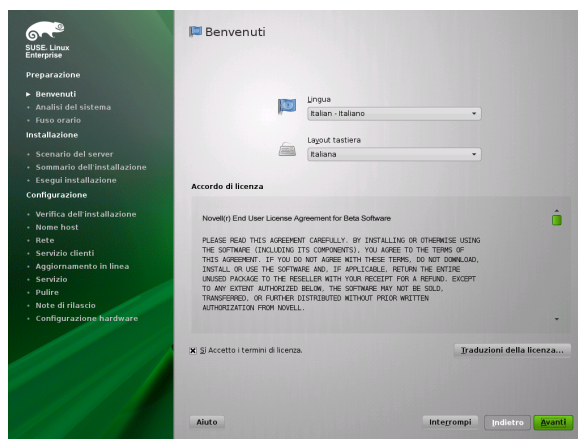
SUSE. Linux Enterprise

Preparazione

▸ Benvenuti
• Analisi del sistema
• Fuso orario

Installazione

• Scenario del server
• Sommario dell'installazione
• Esegui installazione

Configurazione

• Verifica dell'installazione
• Nome host
• Rete
• Servizio clienti
• Aggiornamento in linea
• Servizio
• Pulire
• Note di rilascio
• Configurazione hardware

Benvenuti

Lingua
Italian - Italiano

Layout tastiera
Italiana

Accordo di licenza

Novell(r) End User License Agreement for Beta Software

PLEASE READ THIS AGREEMENT CAREFULLY. BY INSTALLING OR OTHERWISE USING THE SOFTWARE (INCLUDING ITS COMPONENTS), YOU AGREE TO THE TERMS OF THIS AGREEMENT. IF YOU DO NOT AGREE WITH THESE TERMS, DO NOT DOWNLOAD, INSTALL OR USE THE SOFTWARE AND, IF APPLICABLE, RETURN THE ENTIRE UNUSED PACKAGE TO THE RESELLER WITH YOUR RECEIPT FOR A REFUND. EXCEPT TO ANY EXTENT AUTHORIZED BELOW, THE SOFTWARE MAY NOT BE SOLD, TRANSFERRED, OR FURTHER DISTRIBUTED WITHOUT PRIOR WRITTEN AUTHORIZATION FROM NOVELL.

Sì Accetto i termini di licenza.

Traduzioni della licenza...

Aiuto

Interrompi

Indietro

Avanti